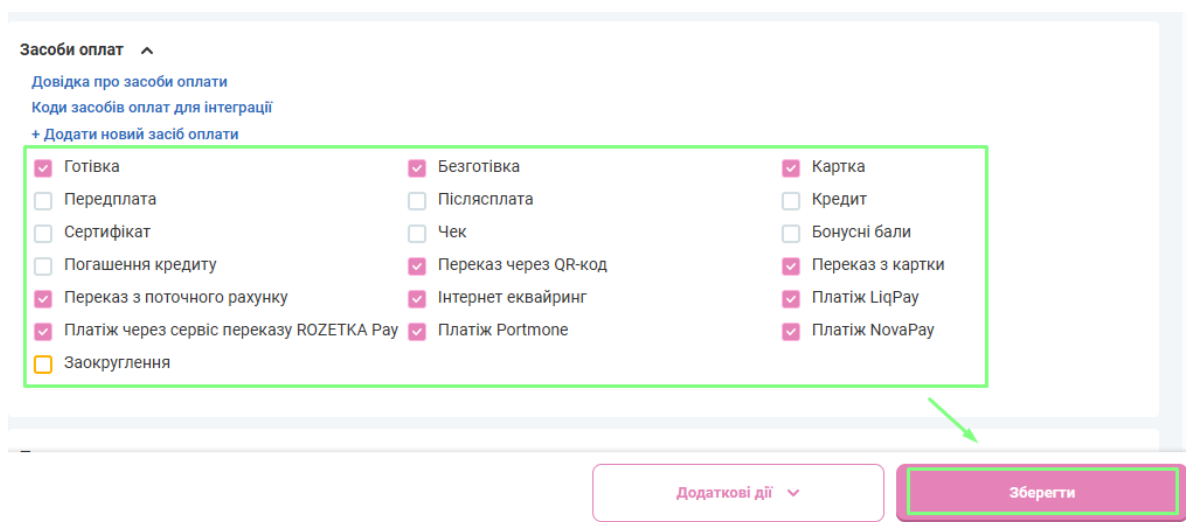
Засоби оплат

Довідка про засоби оплати
Коди засобів оплат для інтеграції
+ Додати новий засіб оплати

Готівка
Передплата
Сертифікат
Погашення кредиту
Переказ з поточного рахунку
Платіж через сервіс переказу ROZETKA Pay
Заокруглення

Безготівка
Післясплата
Чек
Переказ через QR-код
Інтернет еквайринг
Платіж Portmone

Картка
Кредит
Бонусні бали
Переказ з картки
Платіж LiqPay
Платіж NovaPay

Додаткові дії
Зберегти